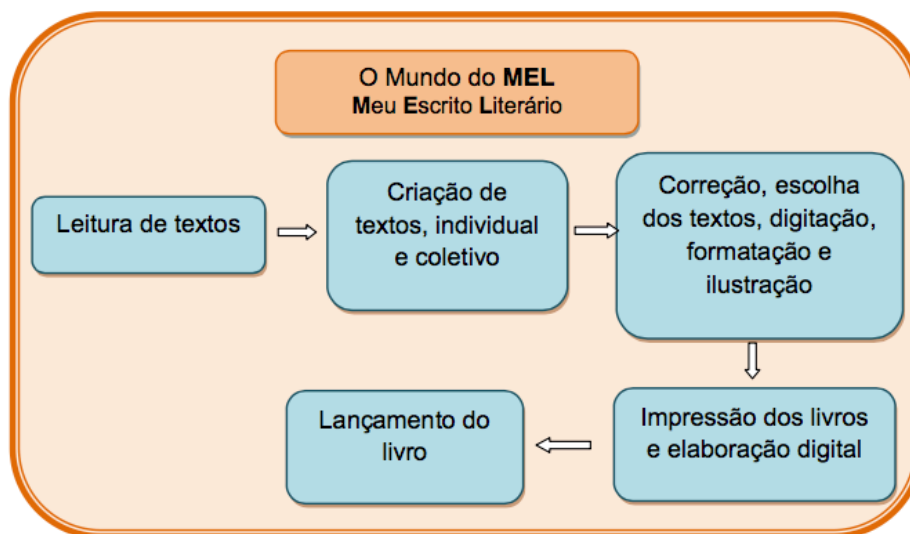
O Mundo do **MEL**
**M**eu **E**scrito **L**iterário

Leitura de textos

Criação de textos, individual e coletivo

Correção, escolha dos textos, digitação, formatação e ilustração

Impressão dos livros e elaboração digital

Lançamento do livro